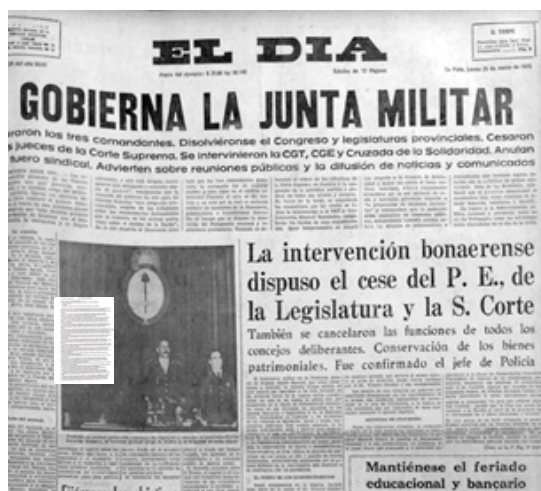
EL DIA

GOBIERNA LA JUNTA MILITAR

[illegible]aron los tres comandantes. Disuélvense el Congreso y legislaturas provinciales. Cesaron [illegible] jueces de la Corte Suprema. Se intervinieron la CGT, CGE y Cruzada de la Solidaridad. Anulan fuero sindical. Advierten sobre reuniones públicas y la difusión de noticias y comunicados

La intervención bonaerense dispuso el cese del P. E., de la Legislatura y la S. Corte

También se cancelaron las funciones de todos los concejos deliberantes. Conservación de los bienes patrimoniales. Fue confirmado el jefe de Policía

Mantiénese el feriado educacional y bancario